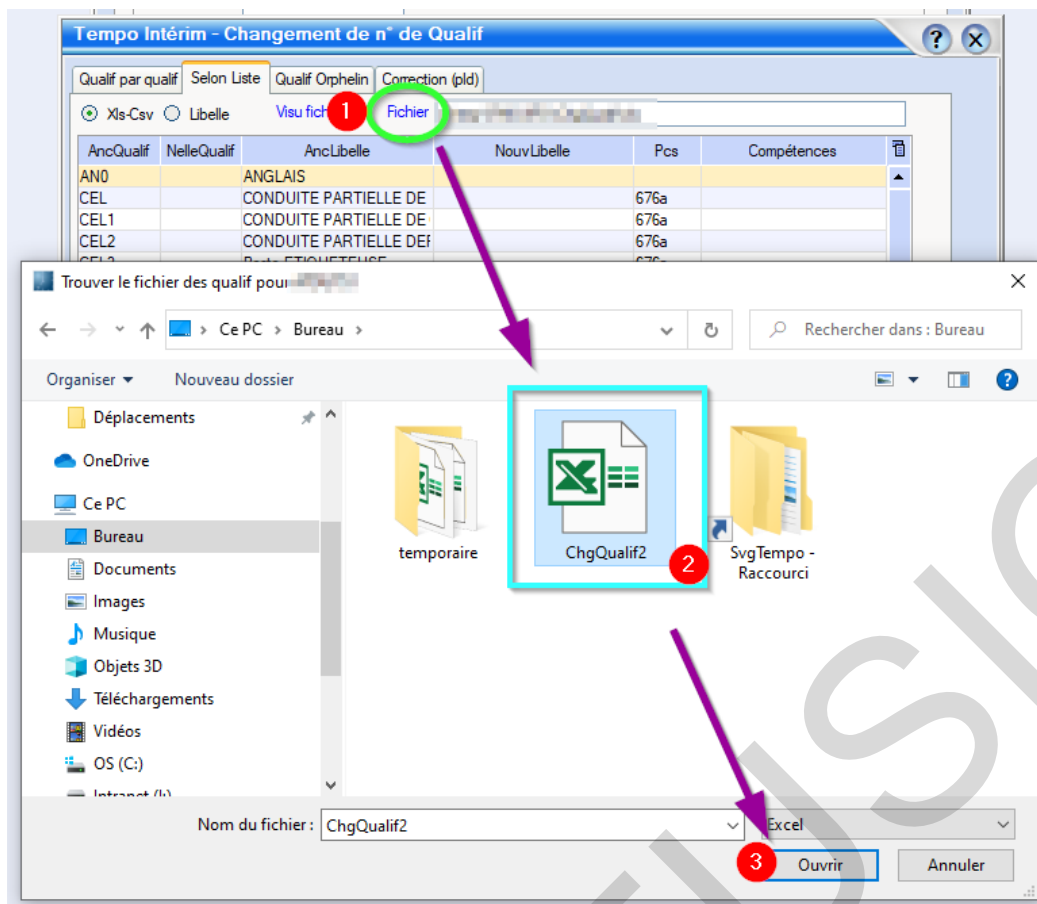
Tempo Intérim - Changement de n° de Qualif

Qualif par qualif | Selon Liste | Qualif Orphelin | Correction (pld)

Xls-Csv Libelle Visu fich 1 Fichier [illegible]

| AncQualif | NelleQualif | AncLibelle | NouvLibelle | Pcs | Compétences |
|---|---|---|---|---|---|
| AN0 | | ANGLAIS | | | |
| CEL | | CONDUITE PARTIELLE DE | | 676a | |
| CEL1 | | CONDUITE PARTIELLE DE | | 676a | |
| CEL2 | | CONDUITE PARTIELLE DEF | | 676a | |

Trouver le fichier des qualif pour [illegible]

Ce PC > Bureau >

Rechercher dans : Bureau

Organiser ▾ Nouveau dossier

Déplacements
OneDrive
Ce PC
Bureau
Documents
Images
Musique
Objets 3D
Téléchargements
Vidéos
OS (C:)
Intranet (I:)

temporaire
ChgQualif2
2
SvgTempo - Raccourci

Nom du fichier : ChgQualif2
Excel

3 Ouvrir Annuler